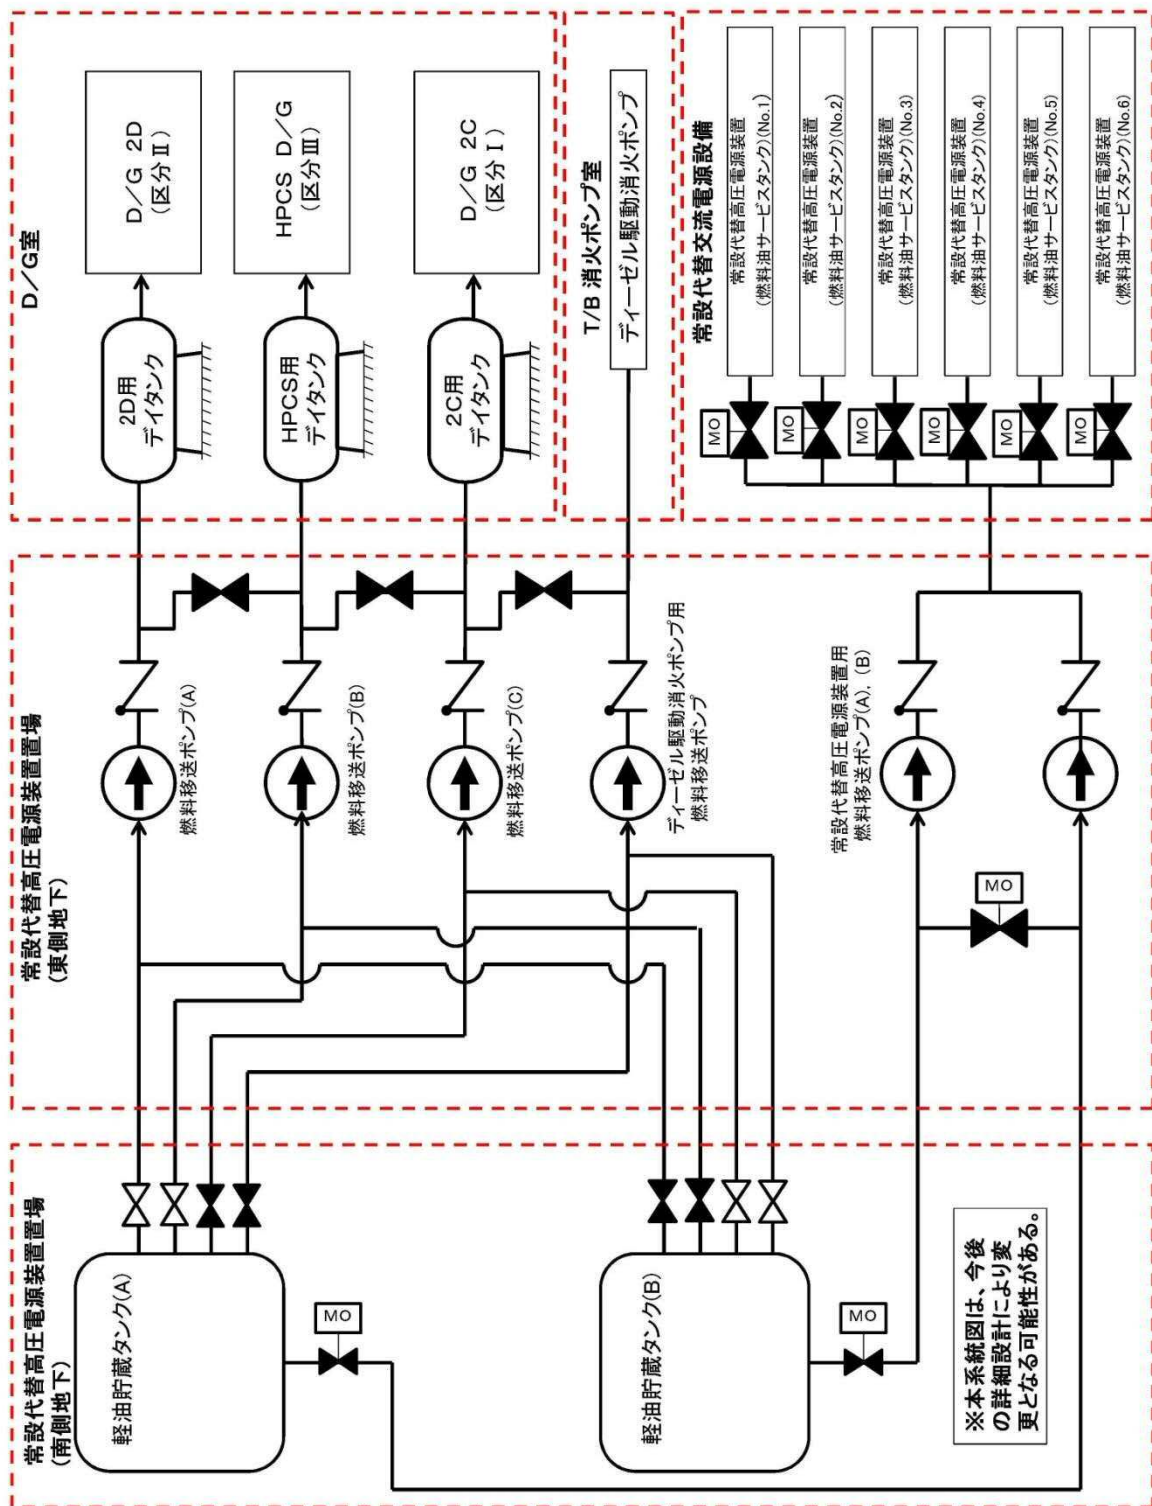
D／G室

D／G 2D
（区分Ⅱ）

HPCS D／G
（区分Ⅲ）

D／G 2C
（区分Ⅰ）

2D用
デイタンク

HPCS用
デイタンク

2C用
デイタンク

T/B 消火ポンプ室

ディーゼル駆動消火ポンプ

常設代替交流電源設備

常設代替高圧電源装置
（燃料油サービスタンク）(No.1)

常設代替高圧電源装置
（燃料油サービスタンク）(No.2)

常設代替高圧電源装置
（燃料油サービスタンク）(No.3)

常設代替高圧電源装置
（燃料油サービスタンク）(No.4)

常設代替高圧電源装置
（燃料油サービスタンク）(No.5)

常設代替高圧電源装置
（燃料油サービスタンク）(No.6)

MO

MO

MO

MO

MO

MO

常設代替高圧電源装置置場
（東側地下）

燃料移送ポンプ(A)

燃料移送ポンプ(B)

燃料移送ポンプ(C)

ディーゼル駆動消火ポンプ用
燃料移送ポンプ

常設代替高圧電源装置用
燃料移送ポンプ(A), (B)

MO

常設代替高圧電源装置置場
（南側地下）

軽油貯蔵タンク(A)

軽油貯蔵タンク(B)

MO

MO

※本系統図は、今後の詳細設計により変更となる可能性がある。